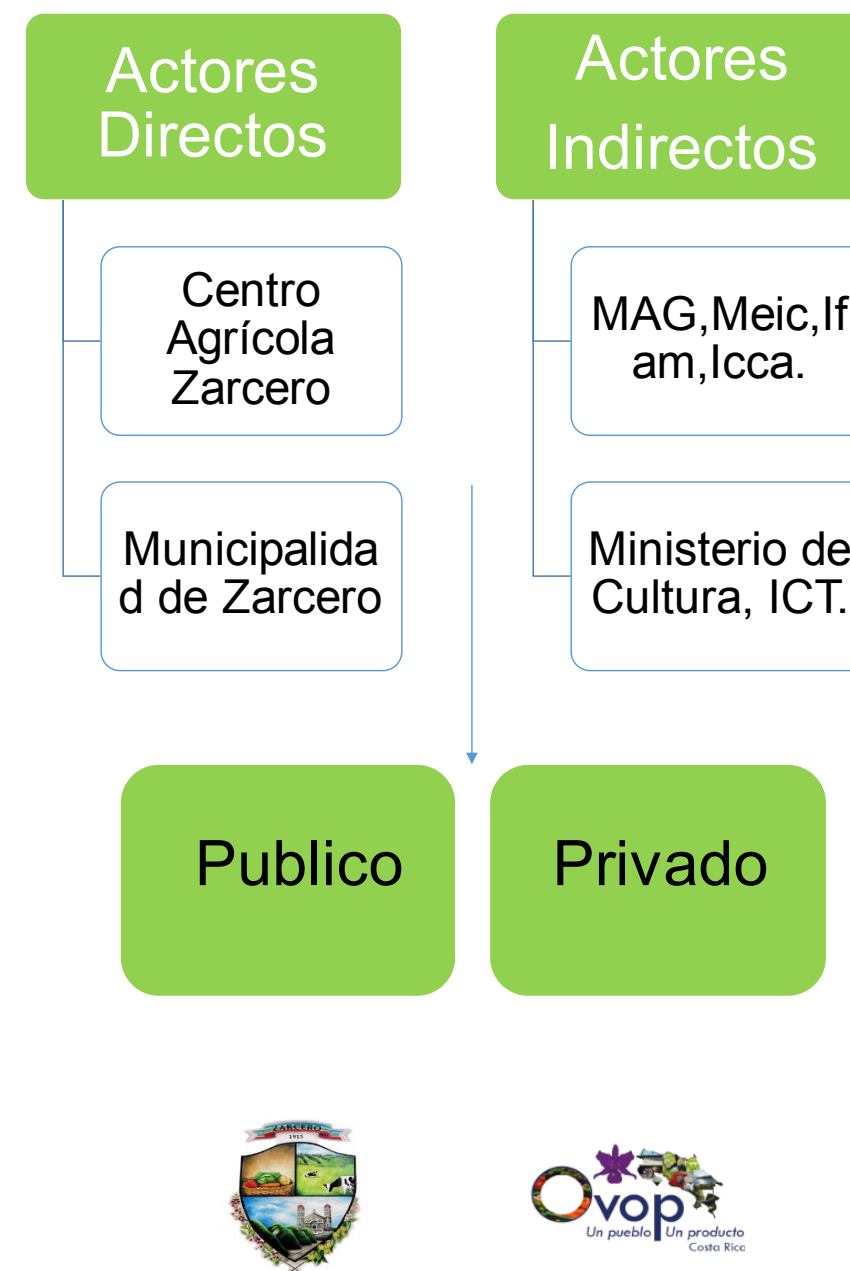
Actores Directos

Centro Agrícola Zarcero

Municipalidad de Zarcero

Actores Indirectos

MAG,Meic,Ifam,Icca.

Ministerio de Cultura, ICT.

Publico

Privado

ZARCERO
1915

Ovop
Un pueblo Un producto
Costa Rica